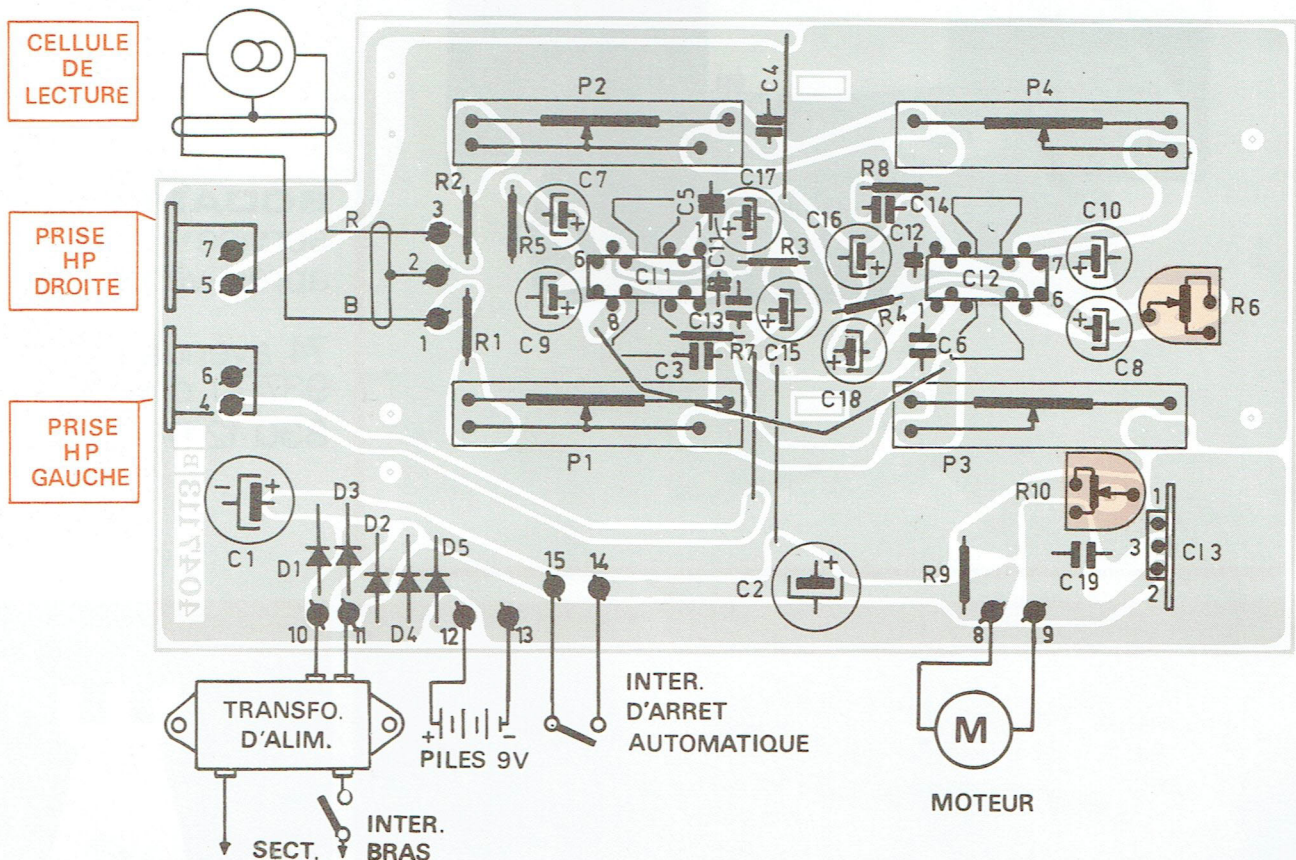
CELLULE DE LECTURE

PRISE HP DROITE

PRISE HP GAUCHE

P2
C4
P4
R2
3
R
2
B
1
R1
C7
C5
C17
R8
C14
C16
C12
C10
R5
1
R3
6
CI1
C11
CI2
7
6
R6
8
C13
R4
C9
C3
R7
C15
C6
1
C8
C18
P1
P3
7
5
6
4
C1
D3
D2
D5
D1
D4
15
14
R10
1
3
CI3
2
C2
C19
R9
10
11
12
13
8
9

TRANSFO. D'ALIM.

PILES 9V

INTER. D'ARRET AUTOMATIQUE

M

MOTEUR

SECT.

INTER. BRAS